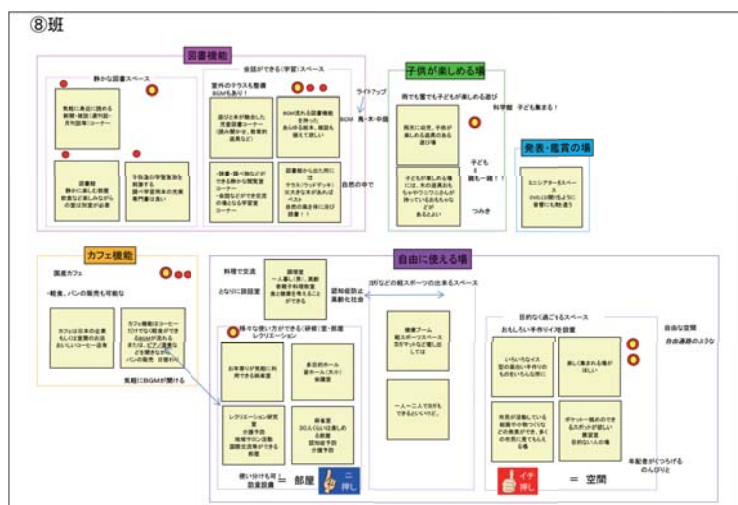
⑧班

図書機能

静かな図書スペース

気軽に身近に読める新聞・雑誌(週刊誌・月刊誌等)コーナー

図書館
静かに楽しむ読書
飲食などしながらの雑談は別室が必要

今後森の学習施設が開業する
図書や学習施設の充実
専門書は置い

会話ができる(学習)スペース

屋外のテラス整備
BGMもあり!

遊びと本が融合した児童図書コーナー(読み聞かせ、教育的遊具など)

BGM流れる図書機能を持つ
あらゆる絵本、雑誌も揃えてほしい

・映像・展示施設などができる多目的なコーナー
・名物などができる交流の場となる学習コーナー

図書館から出た所にテラス(ウッドデッキ)エスタを大きくした広場
自然の場合体に流れ雑誌!!

ライトアップ

BGM

風・木・中庭

自然の中で

子供が楽しめる場

雨でも雪でも子どもが楽しめる遊び

既存に出来ていた、子供が楽しめる遊具のある遊び場

子どもが楽しめる場には、木の遊具あるもの
ヤマタク(?)などもあるもの

子ども
親も一緒!!

つみき

科学館　子ども集まる!

発表・鑑賞の場

ミニシアタースペース
DVDなど観たりする音響にも配慮

カフェ機能

園産カフェ

一軽食、パンの販売も可能な

カフェは日本の企業もいい企業のお店
おいしいコーヒー店等

カフェ機能はコーヒーだけでない飲食ができるBGMが流れる
または、ビアノ演奏など聴きながら
パンの販売・日替わり

気軽にBGMが聞ける

自由に使える場

料理で交流

となりに調理室

調理室
一人暮し(男、高齢者等)で料理教室
食と健康を考えることができる

認知症防止
高齢化社会

ヨガなどの軽スポーツの出来るスペース

様々な使い方ができる(研修)室・部屋
レクリエーション

お年寄りが気軽に利用できる映画室

多目的ホール
会議ホール(大小)
会議室

レクリエーション研究室
介護予防
地域サロン活動
運動交流等ができる部屋

麻雀室
30人くらいは楽しめる部屋
認知症予防
介護予防

健康ブーム
軽スポーツスペース
ヨガマットなど敷いてほしい

一人一人でも利用できるといいなど。

目的なく過ごせるスペース
おもしろい手作りイス等設置

いろいろなイス
型の違うい手作りのものをいろいろ置け

楽しく集まれる場がほしい

市民が活動している組織やサークルなどの発表ができ、多くの市民に見てもらえる場

ポケット・隠れのできるスポットが欲しい
展望室
目的ない人の場

自由な空間
自由通路のような

年配者がつろげるのんびりと

使い分ける可
部屋設置

= 部屋

= 空間